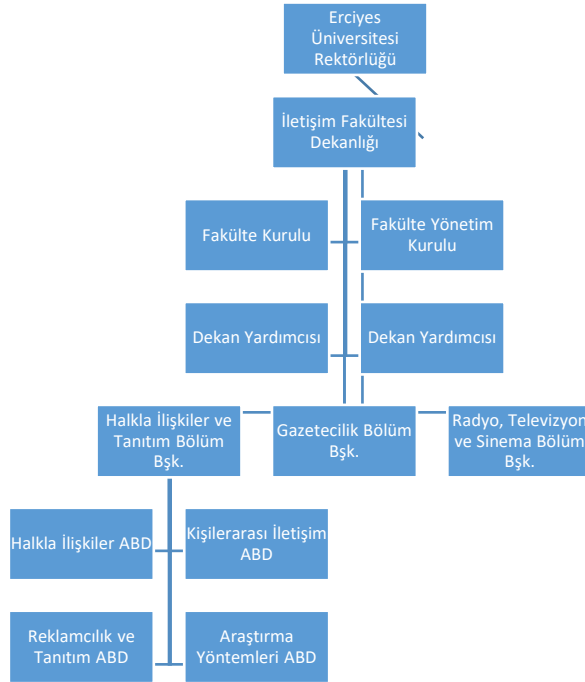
Erciyes Üniversitesi Rektörlüğü

İletişim Fakültesi Dekanlığı

Fakülte Kurulu

Fakülte Yönetim Kurulu

Dekan Yardımcısı

Dekan Yardımcısı

Halkla İlişkiler ve Tanıtım Bölüm Bşk.

Gazetecilik Bölüm Bşk.

Radyo, Televizyon ve Sinema Bölüm Bşk.

Halkla İlişkiler ABD

Kişilerarası İletişim ABD

Reklamcılık ve Tanıtım ABD

Araştırma Yöntemleri ABD